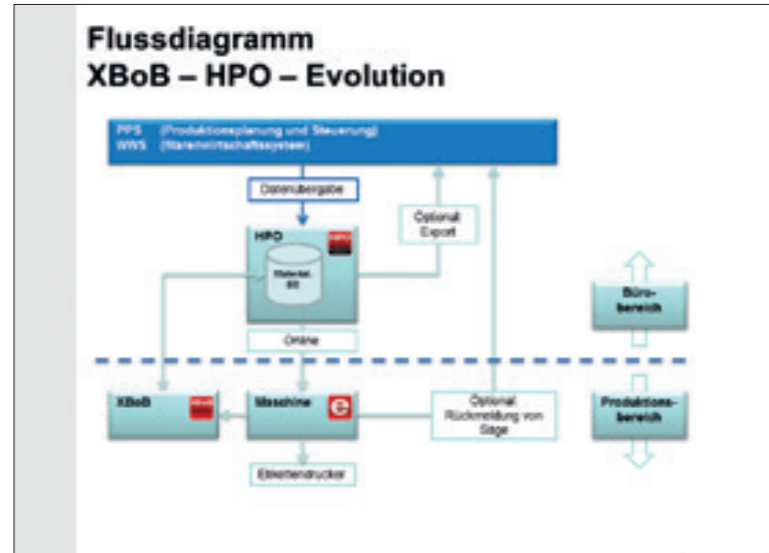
Flussdiagramm
XBoB – HPO – Evolution

PPS (Produktionsplanung und Steuerung)
WWS (Warenwirtschaftssystem)

Datenübergabe

Optional: Export

HPO

Material-DB

Büro-bereich

Online

XBoB

Maschine

Optional: Rückmeldung von Säge

Produktions-bereich

Etikettendrucker